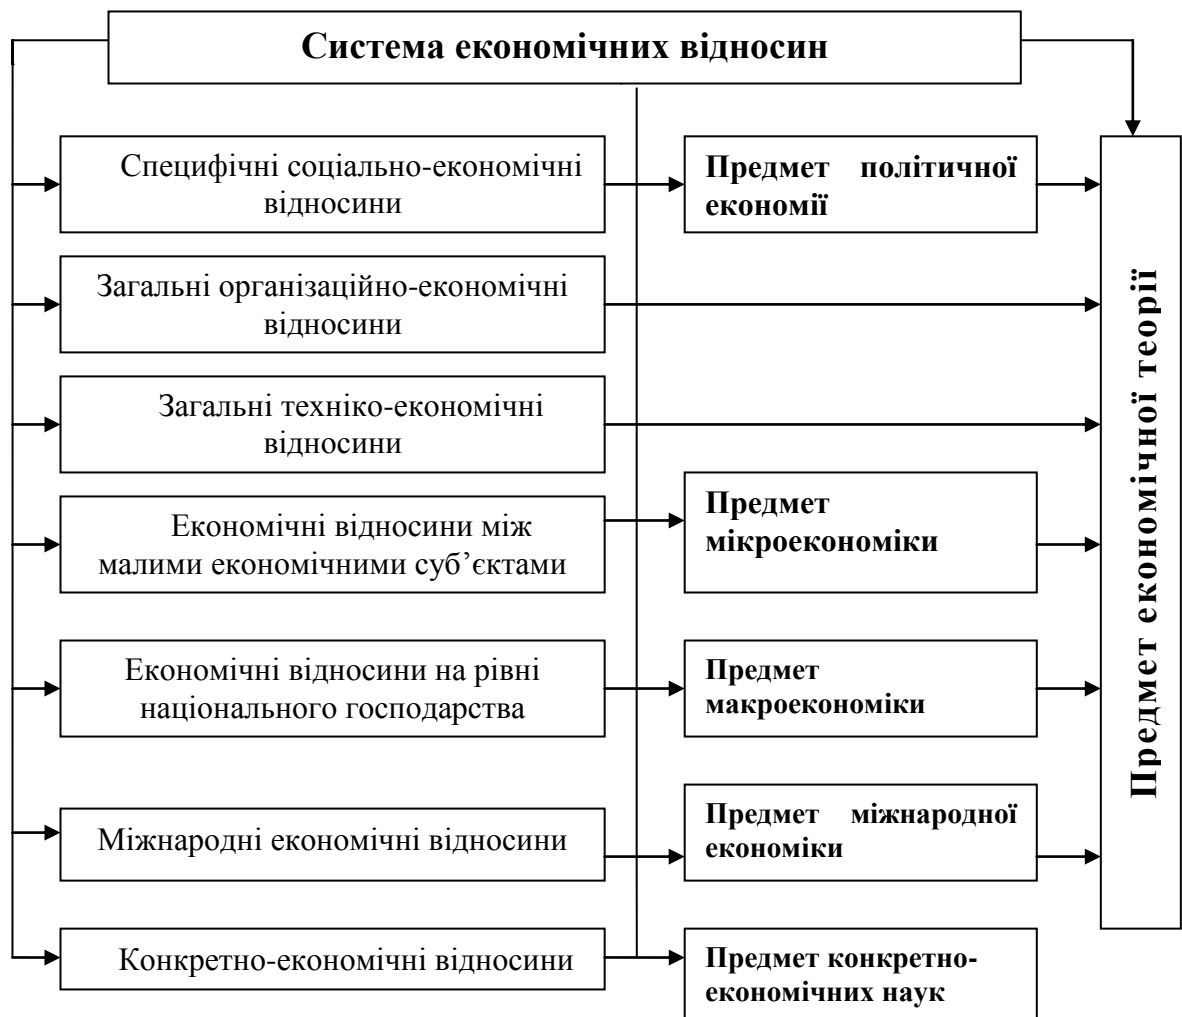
Система економічних відносин

Специфічні соціально-економічні відносини

Предмет політичної економії

Загальні організаційно-економічні відносини

Загальні техніко-економічні відносини

Економічні відносини між малими економічними суб'єктами

Предмет мікроекономіки

Економічні відносини на рівні національного господарства

Предмет макроекономіки

Міжнародні економічні відносини

Предмет міжнародної економіки

Конкретно-економічні відносини

Предмет конкретно-економічних наук

Предмет економічної теорії